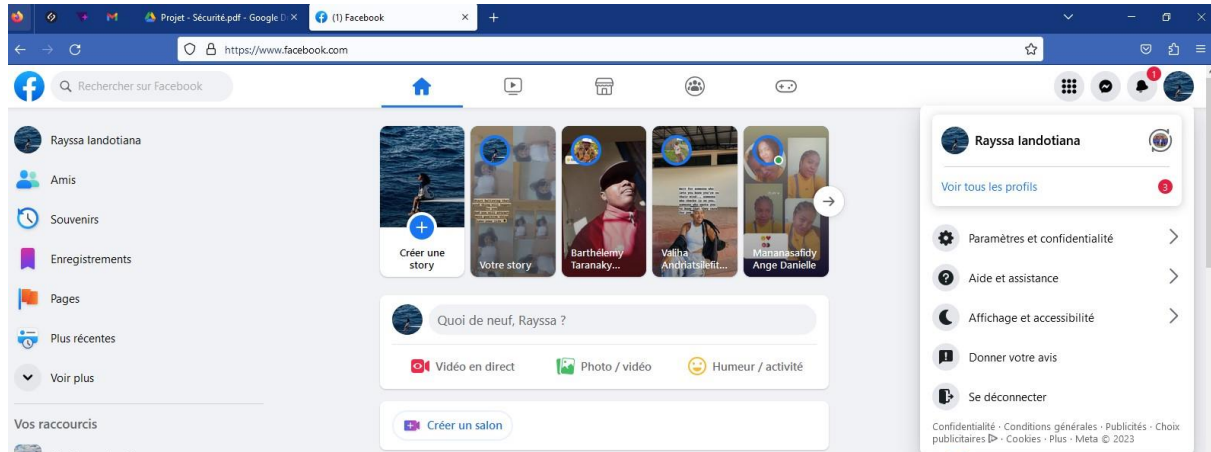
Projet - Sécurité.pdf - Google D ×
(1) Facebook ×
+
https://www.facebook.com

Rechercher sur Facebook

1

Rayssa Iandotiana
Amis
Souvenirs
Enregistrements
Pages
Plus récentes
Voir plus

Vos raccourcis

Créer une story
Votre story
Barthélemy Taranaky...
Valiha Andriatsilefit...
Mananasafidy Ange Danielle

Quoi de neuf, Rayssa ?
Vidéo en direct
Photo / vidéo
Humeur / activité

Créer un salon

Rayssa Iandotiana
Voir tous les profils
3
Paramètres et confidentialité
Aide et assistance
Affichage et accessibilité
Donner votre avis
Se déconnecter

Confidentialité · Conditions générales · Publicités · Choix publicitaires · Cookies · Plus · Meta © 2023